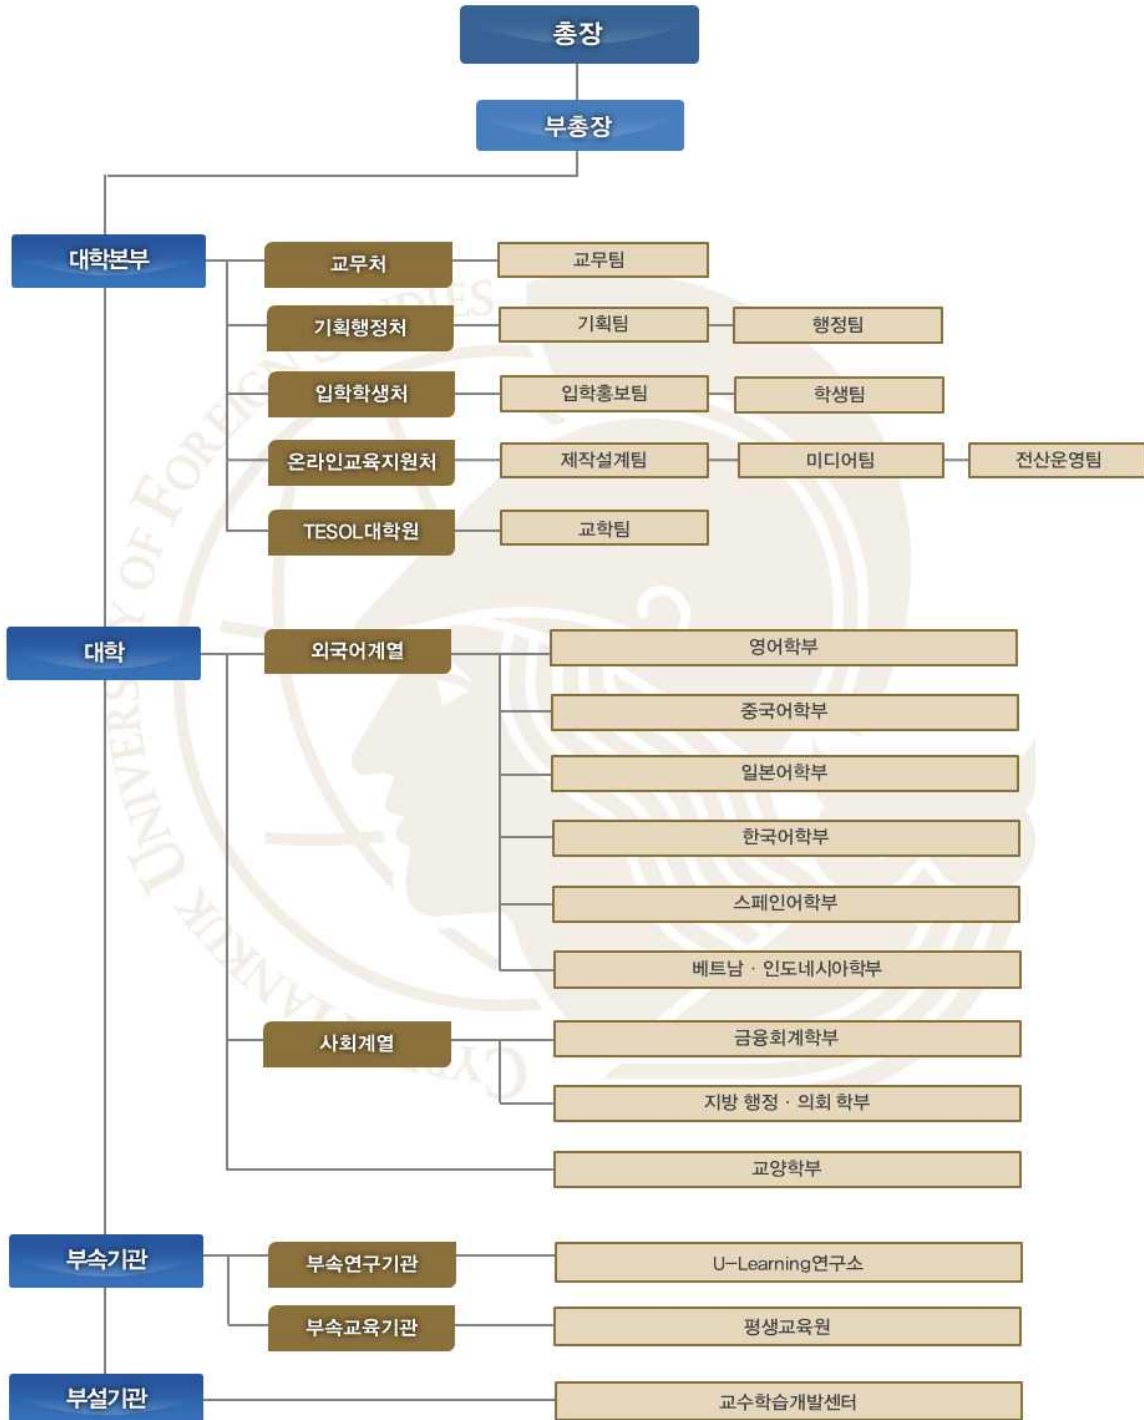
총장

부총장

대학본부

교무처

교무팀

기획행정처

기획팀

행정팀

입학학생처

입학홍보팀

학생팀

온라인교육지원처

제작설계팀

미디어팀

전산운영팀

TESOL대학원

교학팀

대학

외국어계열

영어학부

중국어학부

일본어학부

한국어학부

스페인어학부

베트남 · 인도네시아학부

사회계열

금융회계학부

지방 행정 · 의회 학부

교양학부

부속기관

부속연구기관

U-Learning연구소

부속교육기관

평생교육원

부설기관

교수학습개발센터